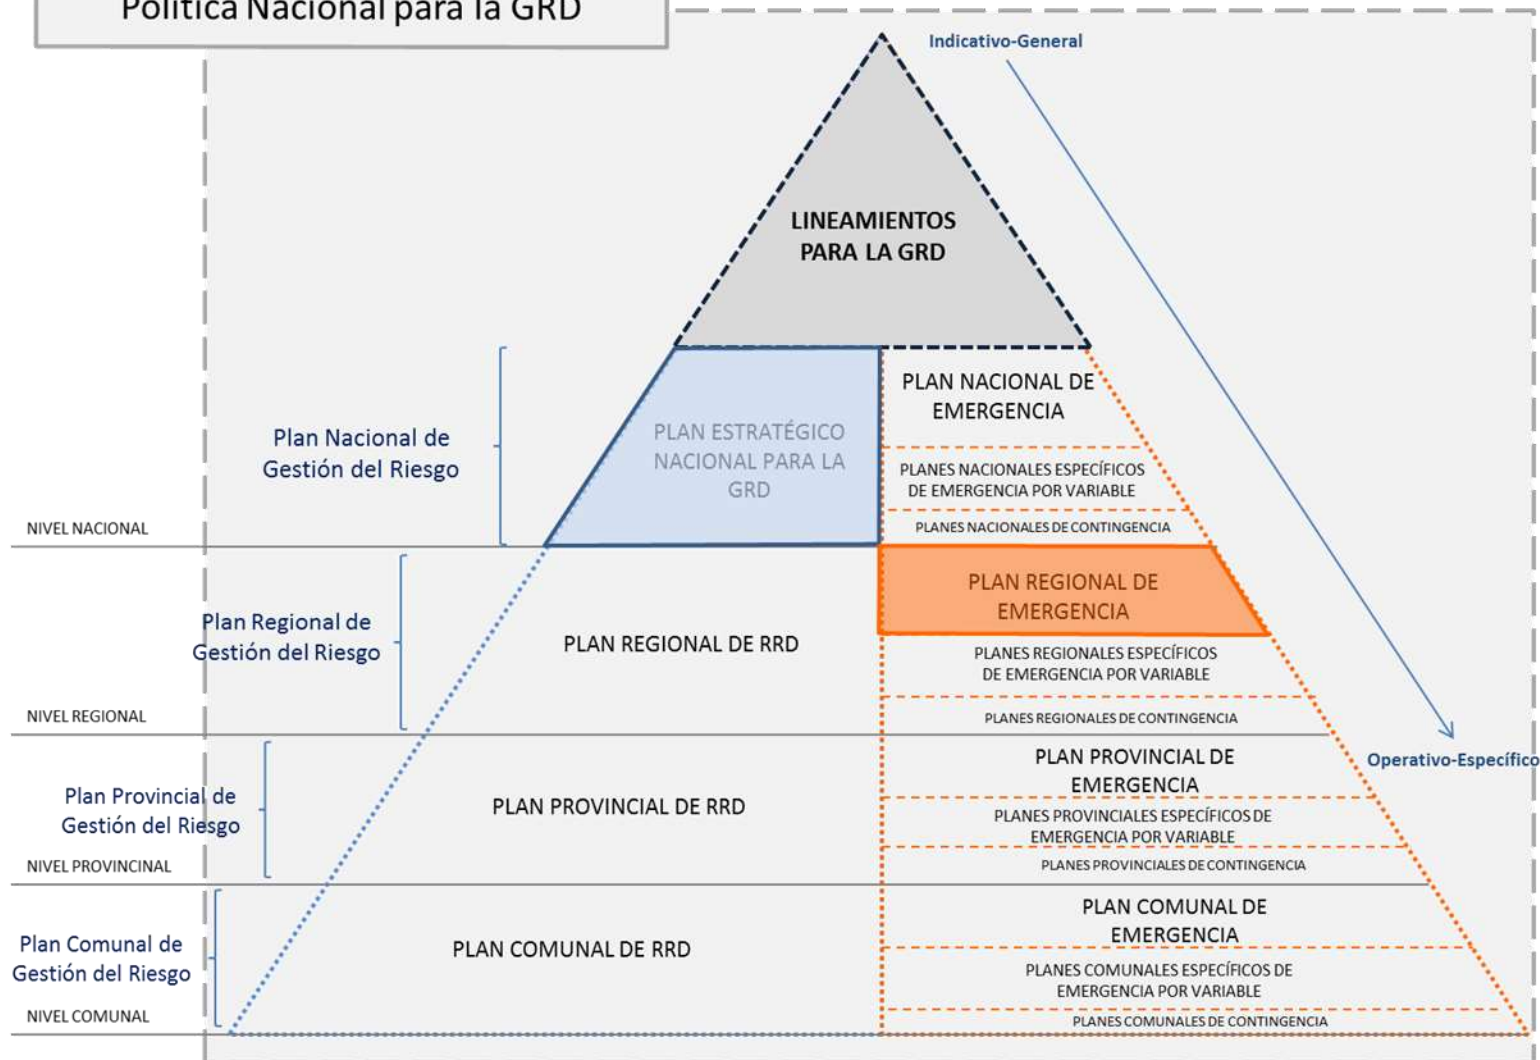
Política Nacional para la GRD

Indicativo-General

LINEAMIENTOS PARA LA GRD

Plan Nacional de Gestión del Riesgo

PLAN ESTRATÉGICO NACIONAL PARA LA GRD

PLAN NACIONAL DE EMERGENCIA

PLANES NACIONALES ESPECÍFICOS DE EMERGENCIA POR VARIABLE

PLANES NACIONALES DE CONTINGENCIA

NIVEL NACIONAL

Plan Regional de Gestión del Riesgo

PLAN REGIONAL DE RRD

PLAN REGIONAL DE EMERGENCIA

PLANES REGIONALES ESPECÍFICOS DE EMERGENCIA POR VARIABLE

PLANES REGIONALES DE CONTINGENCIA

NIVEL REGIONAL

Operativo-Específico

Plan Provincial de Gestión del Riesgo

PLAN PROVINCIAL DE RRD

PLAN PROVINCIAL DE EMERGENCIA

PLANES PROVINCIALES ESPECÍFICOS DE EMERGENCIA POR VARIABLE

PLANES PROVINCIALES DE CONTINGENCIA

NIVEL PROVINCINAL

Plan Comunal de Gestión del Riesgo

PLAN COMUNAL DE RRD

PLAN COMUNAL DE EMERGENCIA

PLANES COMUNALES ESPECÍFICOS DE EMERGENCIA POR VARIABLE

PLANES COMUNALES DE CONTINGENCIA

NIVEL COMUNAL